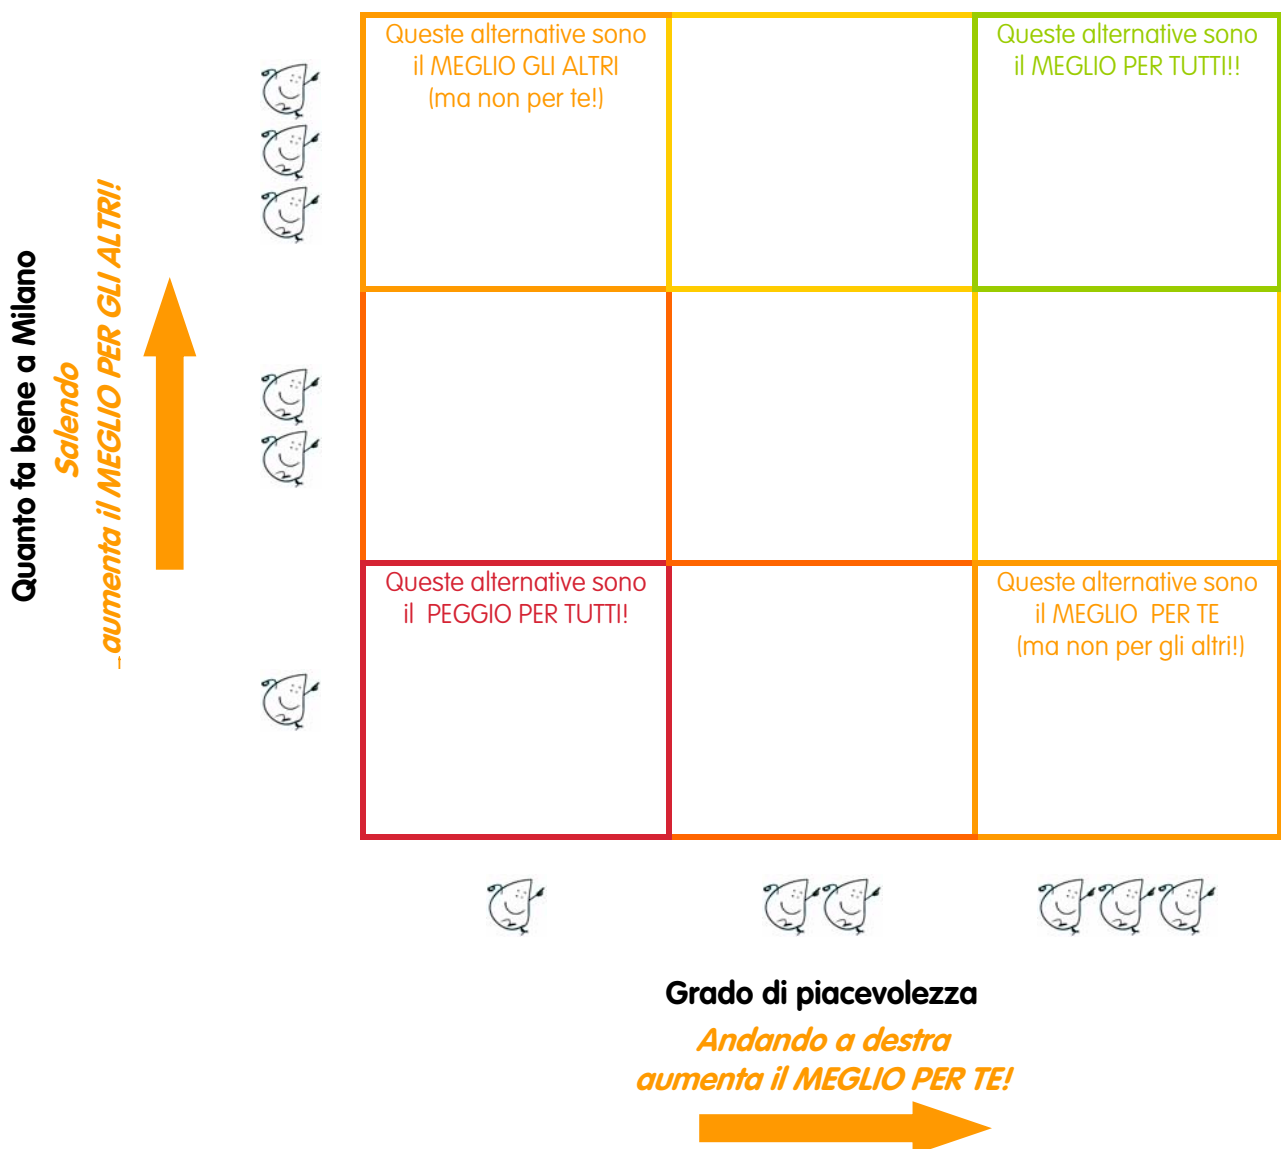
Quanto fa bene a Milano

Salendo

aumenta il MEGLIO PER GLI ALTRI!

Queste alternative sono il MEGLIO GLI ALTRI (ma non per te!)

Queste alternative sono il MEGLIO PER TUTTI!!

Queste alternative sono il PEGGIO PER TUTTI!

Queste alternative sono il MEGLIO PER TE (ma non per gli altri!)

Grado di piacevolezza

Andando a destra aumenta il MEGLIO PER TE!